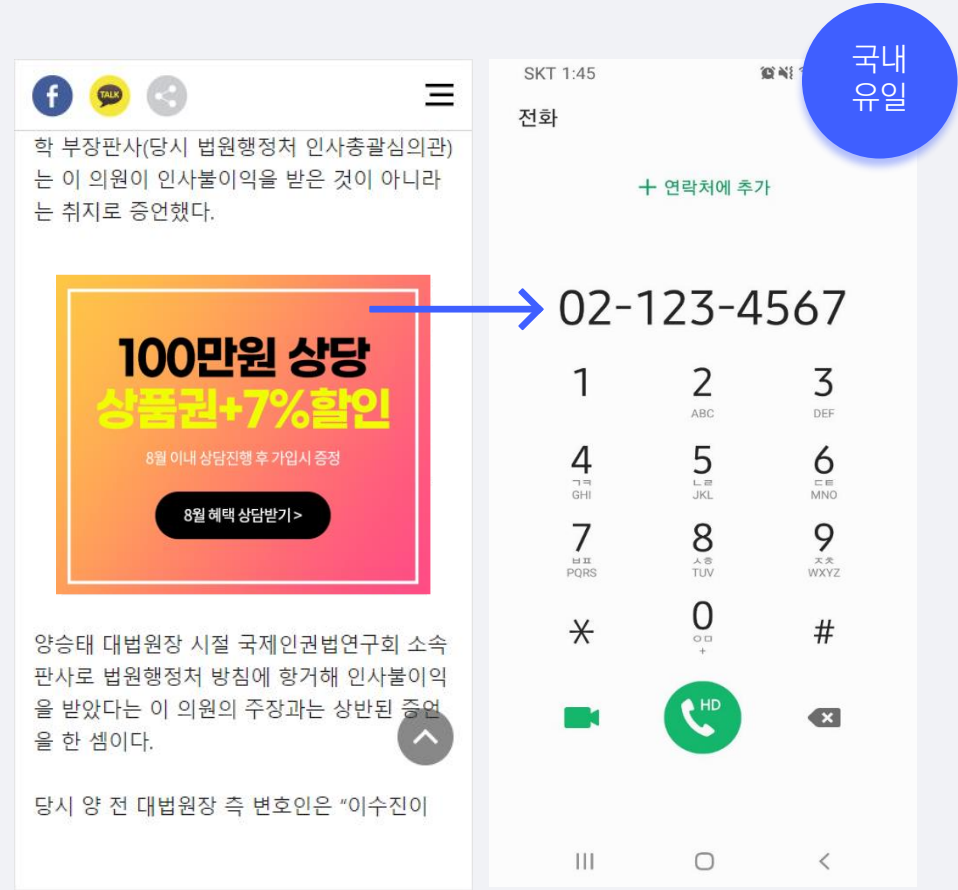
TALK

학 부장판사(당시 법원행정처 인사총괄심의관)는 이 의원이 인사불이익을 받은 것이 아니라는 취지로 증언했다.

100만원 상당
상품권+7%할인
8월 이내 상담진행 후 가입시 증정
8월 혜택 상담받기 >

양승태 대법원장 시절 국제인권법연구회 소속 판사로 법원행정처 방침에 항거해 인사불이익을 받았다는 이 의원의 주장과는 상반된 증언을 한 셈이다.

당시 양 전 대법원장 측 변호인은 "이수진이

SKT 1:45
국내 유일
전화
+ 연락처에 추가
02-123-4567
1
2 ABC
3 DEF
4 ㄱㅋ GHI
5 ㄴㄹ JKL
6 ㄷㅌ MNO
7 ㅂㅍ PQRS
8 ㅅㅎ TUV
9 ㅈㅊ WXYZ
⁎
0 ㅇㅁ +
#
HD